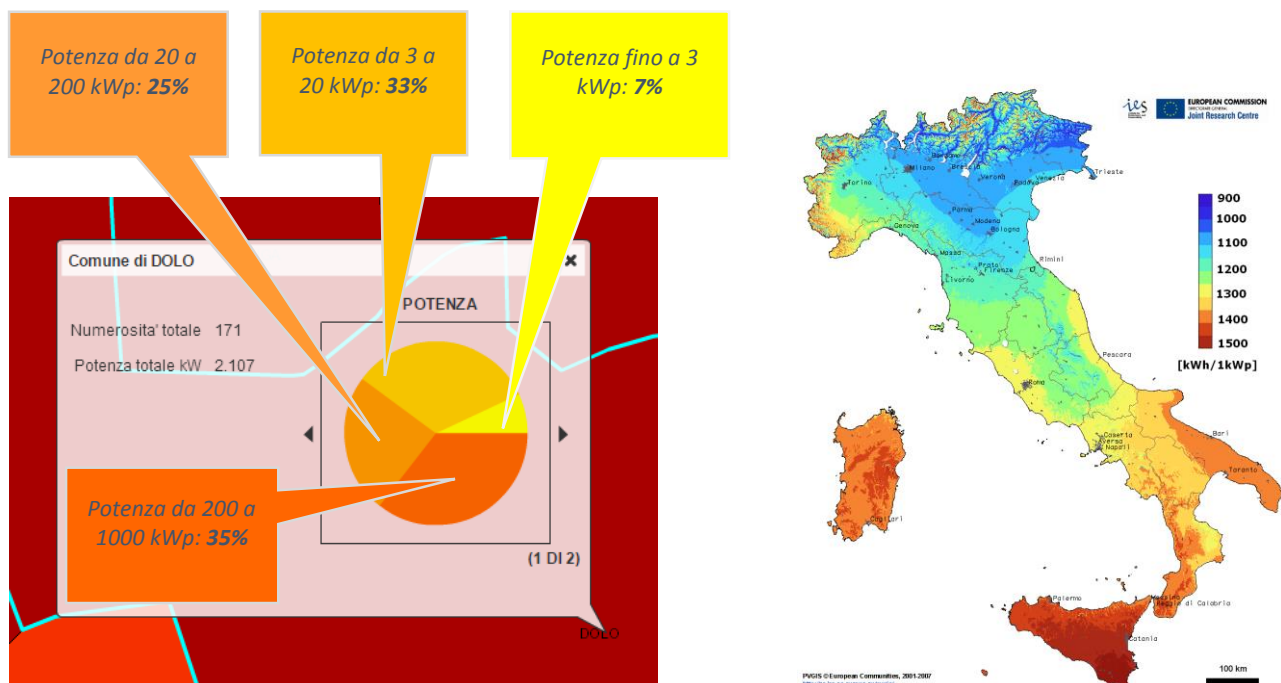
Potenza da 20 a 200 kWp: **25%**

Potenza da 3 a 20 kWp: **33%**

Potenza fino a 3 kWp: **7%**

Comune di DOLO

POTENZA

Numerosita' totale 171

Potenza totale kW 2.107

Potenza da 200 a 1000 kWp: **35%**

(1 DI 2)

DOLO

ies EUROPEAN COMMISSION DIRECTORATE-GENERAL Joint Research Centre

900
1000
1100
1200
1300
1400
1500

[kWh/1kWp]

Bolzano
Trieste
Bergamo
Brescia
Milano
Verona
Padova
Venezia
Torino
Parma
Modena
Bologna
Genova
Rimini
Massa
Prato
Firenze
Livorno
Pescara
Roma
Caserta
Napoli
Bari
Taranto
Cagliari
Palermo
Messina
Reggio di Calabria
Catania

PVGIS © European Communities, 2001-2007

100 km